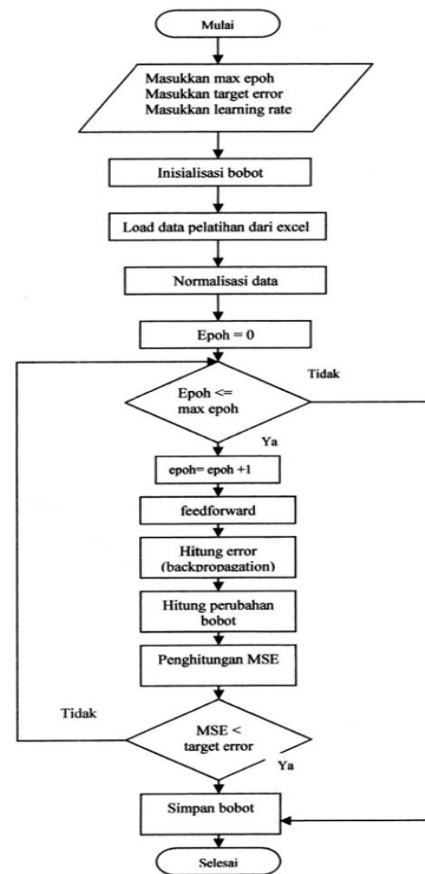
Mulai

Masukkan max epoh
Masukkan target error
Masukkan learning rate

Inisialisasi bobot

Load data pelatihan dari excel

Normalisasi data

Epoh = 0

Tidak

Epoh <= max epoh

Ya

epoh= epoh +1

feedforward

Hitung error (backpropagation)

Hitung perubahan bobot

Penghitungan MSE

Tidak

MSE < target error

Ya

Simpan bobot

Selesai